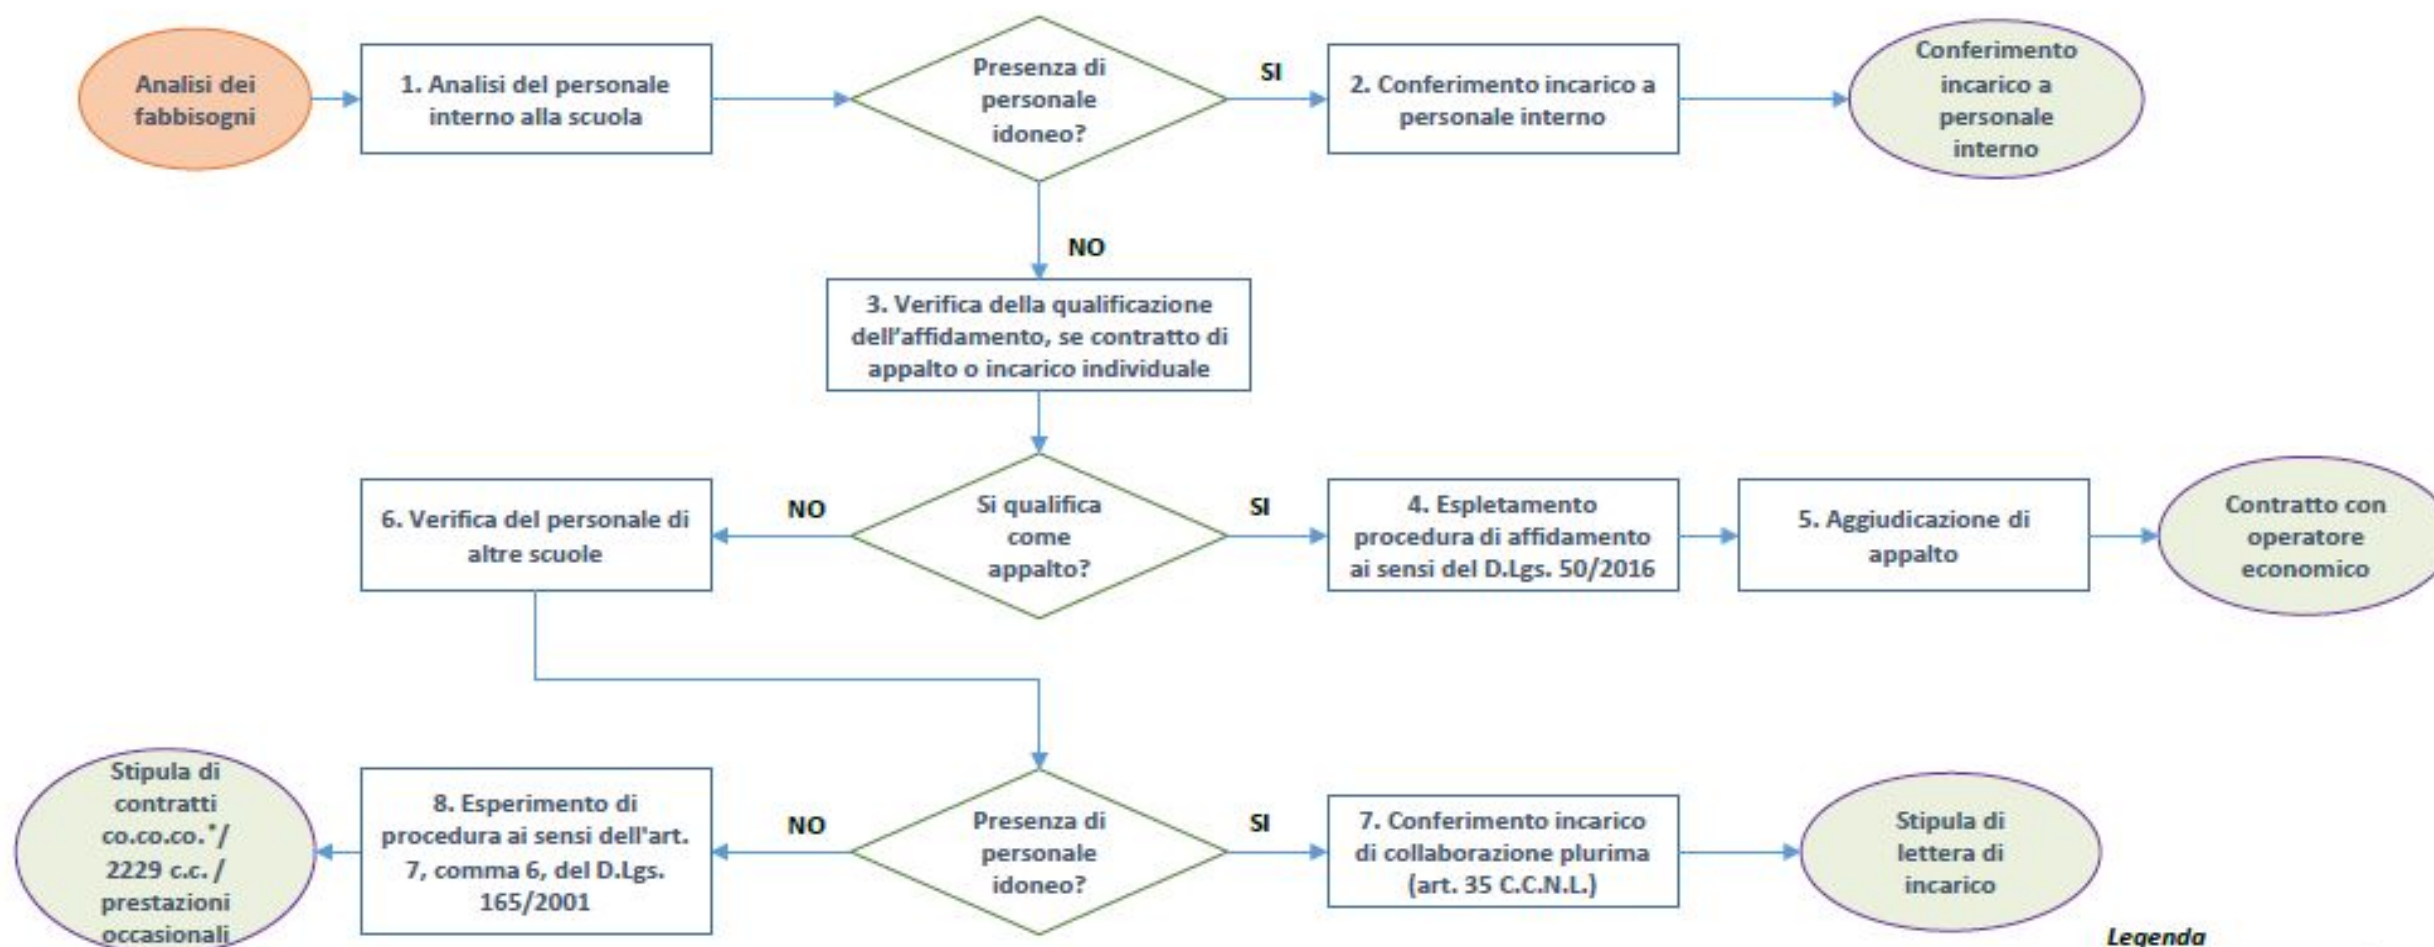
Analisi dei fabbisogni

1. Analisi del personale interno alla scuola

Presenza di personale idoneo?

SI

2. Conferimento incarico a personale interno

Conferimento incarico a personale interno

NO

3. Verifica della qualificazione dell'affidamento, se contratto di appalto o incarico individuale

6. Verifica del personale di altre scuole

NO

Si qualifica come appalto?

SI

4. Espletamento procedura di affidamento ai sensi del D.Lgs. 50/2016

5. Aggiudicazione di appalto

Contratto con operatore economico

Stipula di contratti co.co.co.*/ 2229 c.c. / prestazioni occasionali

8. Esperimento di procedura ai sensi dell'art. 7, comma 6, del D.Lgs. 165/2001

NO

Presenza di personale idoneo?

SI

7. Conferimento incarico di collaborazione plurima (art. 35 C.C.N.L.)

Stipula di lettera di incarico

Legenda